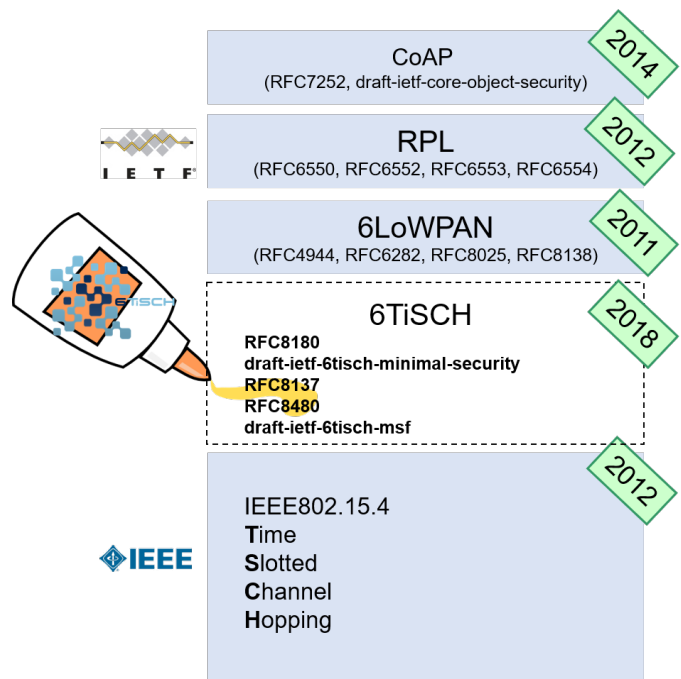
CoAP
(RFC7252, draft-ietf-core-object-security)

2014

IETF

RPL
(RFC6550, RFC6552, RFC6553, RFC6554)

2012

6LoWPAN
(RFC4944, RFC6282, RFC8025, RFC8138)

2011

6TiSCH

6TiSCH
RFC8180
draft-ietf-6tisch-minimal-security
RFC8137
RFC8480
draft-ietf-6tisch-msf

2018

IEEE

IEEE802.15.4
Time
Slotted
Channel
Hopping

2012